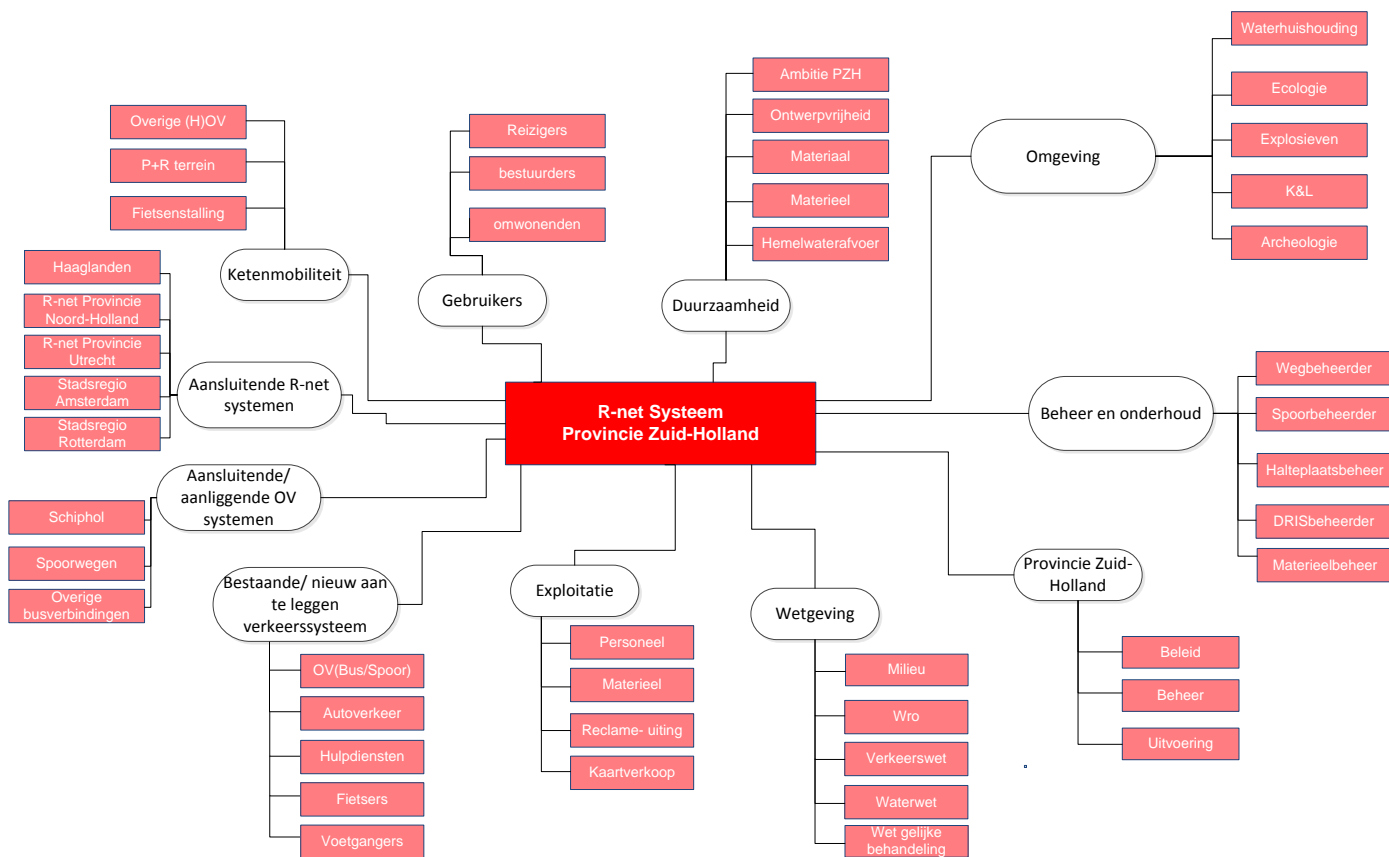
R-net Systeem
Provincie Zuid-Holland

Ketenmobiliteit
Overige (H)OV
P+R terrein
Fietsenstalling

Gebruikers
Reizigers
bestuurders
omwonenden

Duurzaamheid
Ambitie PZH
Ontwerpvrijheid
Materiaal
Materieel
Hemelwaterafvoer

Omgeving
Waterhuishouding
Ecologie
Explosieven
K&L
Archeologie

Aansluitende R-net systemen
Haaglanden
R-net Provincie Noord-Holland
R-net Provincie Utrecht
Stadsregio Amsterdam
Stadsregio Rotterdam

Beheer en onderhoud
Wegbeheerder
Spoorbeheerder
Halteplaatsbeheer
DRISbeheerder
Materieelbeheer

Aansluitende/ aanliggende OV systemen
Schiphol
Spoorwegen
Overige busverbindingen

Provincie Zuid-Holland
Beleid
Beheer
Uitvoering

Bestaande/ nieuw aan te leggen verkeerssysteem
OV(Bus/Spoor)
Autoverkeer
Hulpdiensten
Fietsers
Voetgangers

Exploitatie
Personeel
Materieel
Reclame- uiting
Kaartverkoop

Wetgeving
Milieu
Wro
Verkeerswet
Waterwet
Wet gelijke behandeling